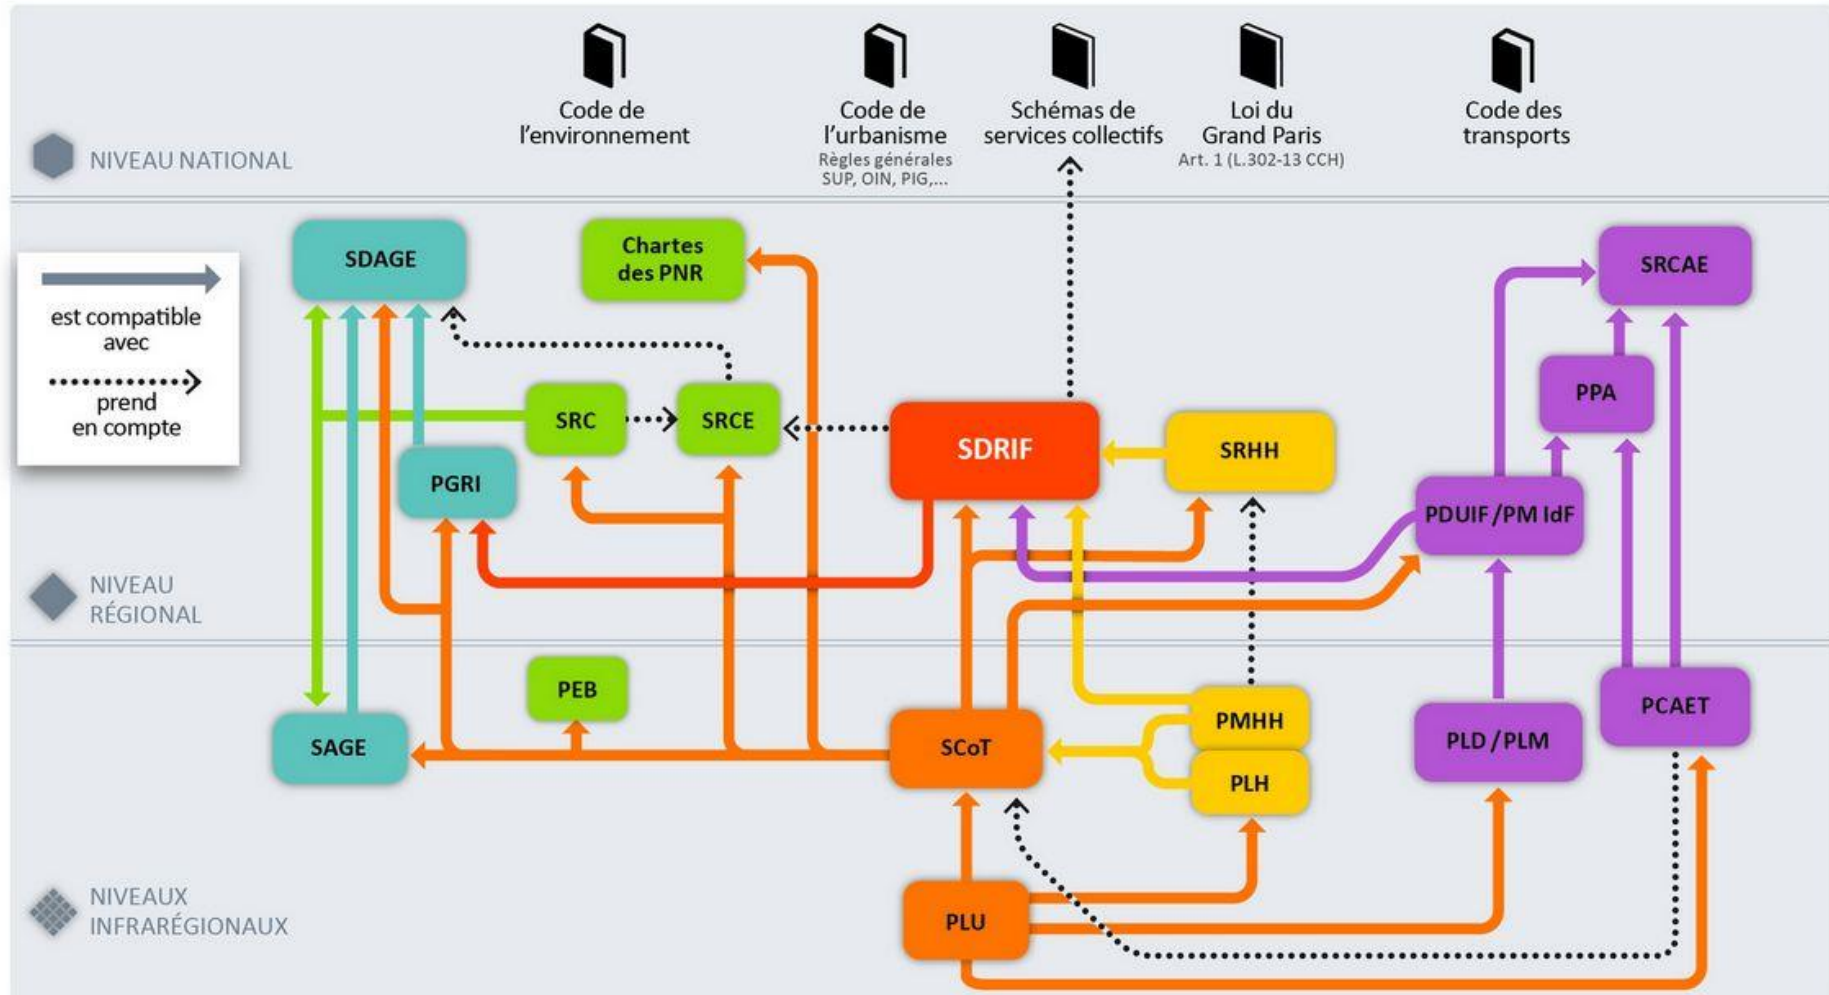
Code de l'environnement

Code de l'urbanisme
Règles générales SUP, OIN, PIG,...

Schémas de services collectifs

Loi du Grand Paris
Art. 1 (L.302-13 CCH)

Code des transports

NIVEAU NATIONAL

est compatible avec

prend en compte

SDAGE

Chartes des PNR

SRCAE

SRC

SRCE

SDRIF

SRHH

PPA

PGRI

PDUIF / PM IdF

NIVEAU RÉGIONAL

PEB

PMHH

PCAET

SAGE

SCoT

PLH

PLD / PLM

NIVEAUX INFRARÉGIONAUX

PLU